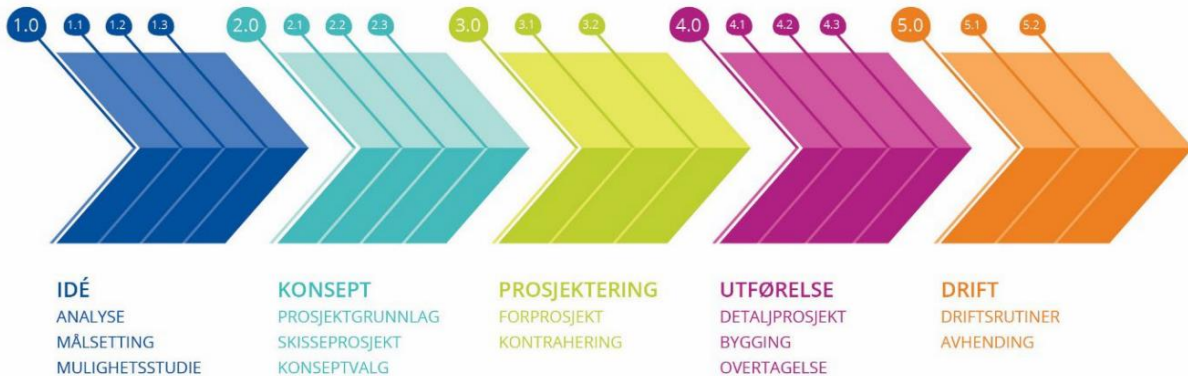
1.0 1.1 1.2 1.3 2.0 2.1 2.2 2.3 3.0 3.1 3.2 4.0 4.1 4.2 4.3 5.0 5.1 5.2

IDÉ
ANALYSE
MÅLSETTING
MULIGHETSSTUDIE

KONSEPT
PROSJEKTGRUNNLAG
SKISSEPROSJEKT
KONSEPTVALG

PROSJEKTERING
FORPROSJEKT
KONTRAHERING

UTFØRELSE
DETALJPROSJEKT
BYGGING
OVERTAGELSE

DRIFT
DRIFTSRUTINER
AVHENDING